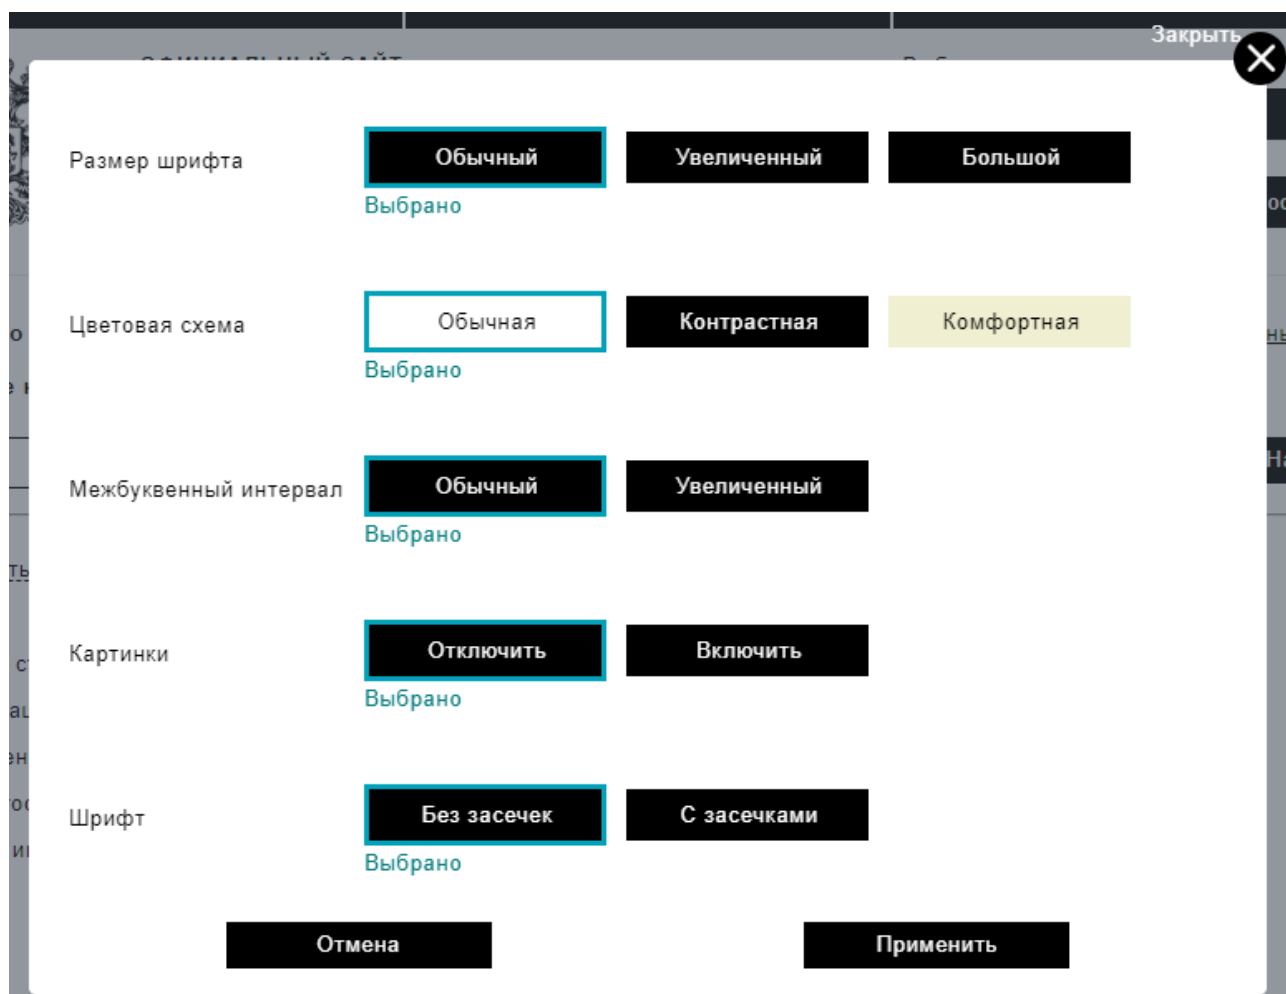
Закрыть

Размер шрифта
Обычный
Увеличенный
Большой
Выбрано

Цветовая схема
Обычная
Контрастная
Комфортная
Выбрано

Межбуквенный интервал
Обычный
Увеличенный
Выбрано

Картинки
Отключить
Включить
Выбрано

Шрифт
Без засечек
С засечками
Выбрано

Отмена
Применить